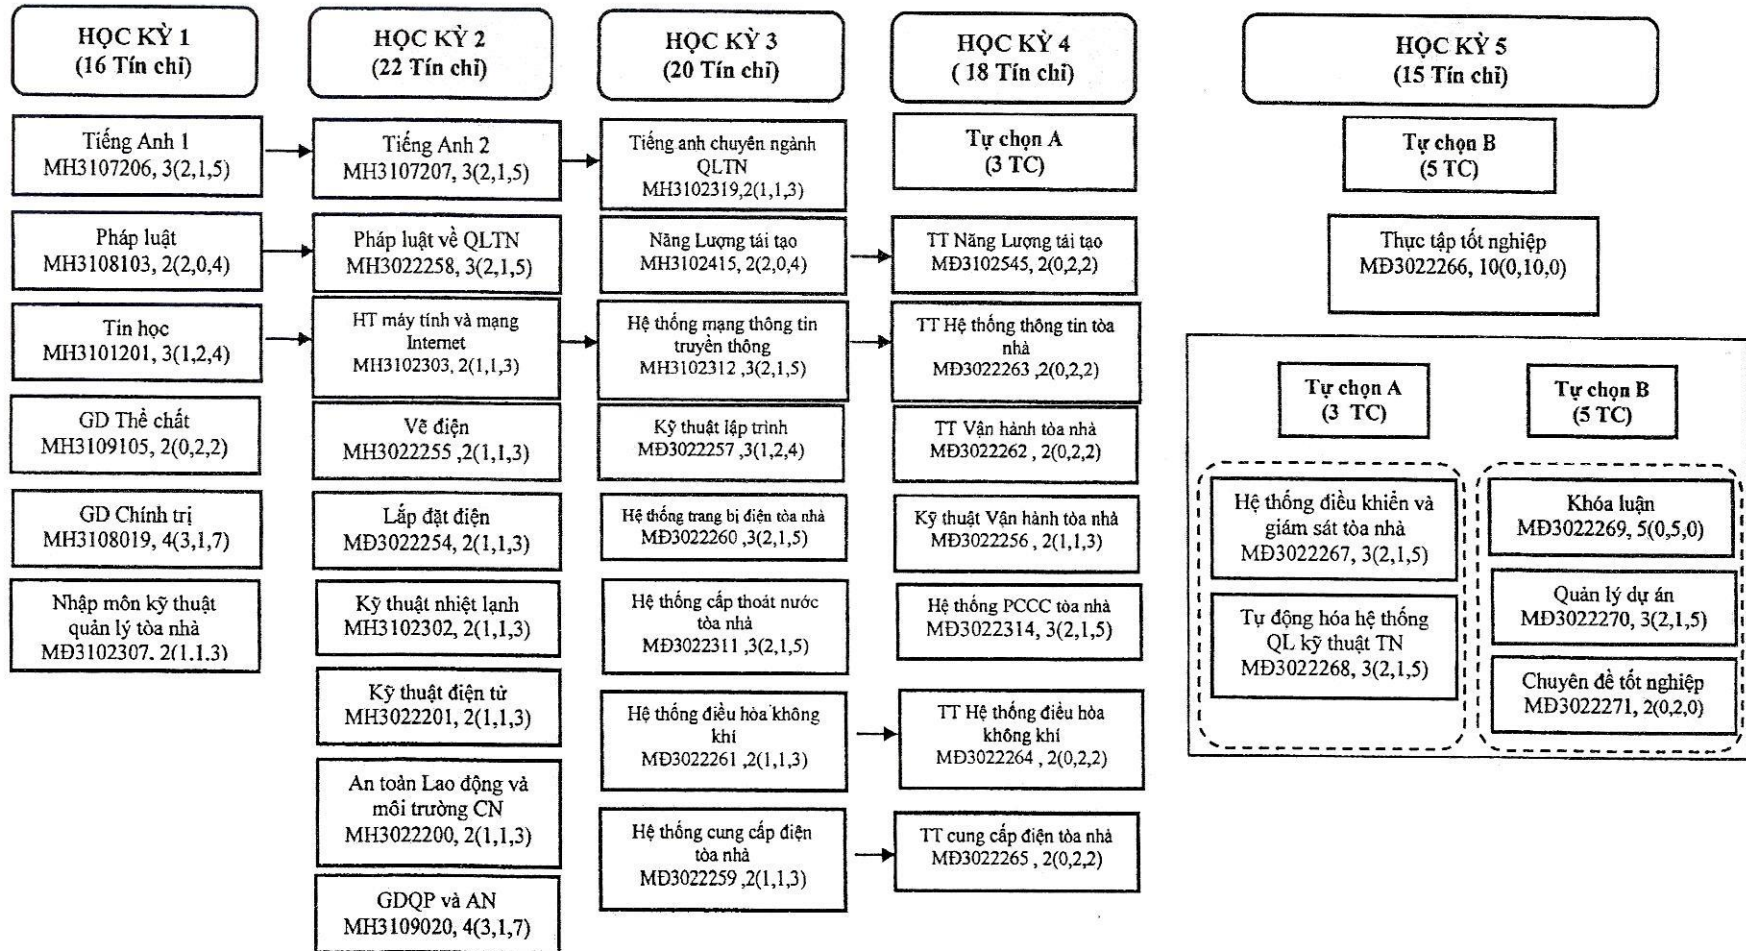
HỌC KỲ 1
(16 Tín chỉ)

Tiếng Anh 1
MH3107206, 3(2,1,5)

Pháp luật
MH3108103, 2(2,0,4)

Tin học
MH3101201, 3(1,2,4)

GD Thể chất
MH3109105, 2(0,2,2)

GD Chính trị
MH3108019, 4(3,1,7)

Nhập môn kỹ thuật quản lý tòa nhà
MĐ3102307, 2(1.1.3)

HỌC KỲ 2
(22 Tín chỉ)

Tiếng Anh 2
MH3107207, 3(2,1,5)

Pháp luật về QLTN
MH3022258, 3(2,1,5)

HT máy tính và mạng Internet
MH3102303, 2(1,1,3)

Vẽ điện
MH3022255 ,2(1,1,3)

Lắp đặt điện
MĐ3022254, 2(1,1,3)

Kỹ thuật nhiệt lạnh
MH3102302, 2(1,1,3)

Kỹ thuật điện tử
MH3022201, 2(1,1,3)

An toàn Lao động và môi trường CN
MH3022200, 2(1,1,3)

GDQP và AN
MH3109020, 4(3,1,7)

HỌC KỲ 3
(20 Tín chỉ)

Tiếng anh chuyên ngành QLTN
MH3102319,2(1,1,3)

Năng Lượng tái tạo
MH3102415, 2(2,0,4)

Hệ thống mạng thông tin truyền thông
MH3102312 ,3(2,1,5)

Kỹ thuật lập trình
MĐ3022257 ,3(1,2,4)

Hệ thống trang bị điện tòa nhà
MĐ3022260 ,3(2,1,5)

Hệ thống cấp thoát nước tòa nhà
MĐ3022311 ,3(2,1,5)

Hệ thống điều hòa không khí
MĐ3022261 ,2(1,1,3)

Hệ thống cung cấp điện tòa nhà
MĐ3022259 ,2(1,1,3)

HỌC KỲ 4
( 18 Tín chỉ)

Tự chọn A
(3 TC)

TT Năng Lượng tái tạo
MĐ3102545, 2(0,2,2)

TT Hệ thống thông tin tòa nhà
MĐ3022263 ,2(0,2,2)

TT Vận hành tòa nhà
MĐ3022262 , 2(0,2,2)

Kỹ thuật Vận hành tòa nhà
MĐ3022256 , 2(1,1,3)

Hệ thống PCCC tòa nhà
MĐ3022314, 3(2,1,5)

TT Hệ thống điều hòa không khí
MĐ3022264 , 2(0,2,2)

TT cung cấp điện tòa nhà
MĐ3022265 , 2(0,2,2)

HỌC KỲ 5
(15 Tín chỉ)

Tự chọn B
(5 TC)

Thực tập tốt nghiệp
MĐ3022266, 10(0,10,0)

Tự chọn A
(3 TC)

Hệ thống điều khiển và giám sát tòa nhà
MĐ3022267, 3(2,1,5)

Tự động hóa hệ thống QL kỹ thuật TN
MĐ3022268, 3(2,1,5)

Tự chọn B
(5 TC)

Khóa luận
MĐ3022269, 5(0,5,0)

Quản lý dự án
MĐ3022270, 3(2,1,5)

Chuyên đề tốt nghiệp
MĐ3022271, 2(0,2,0)